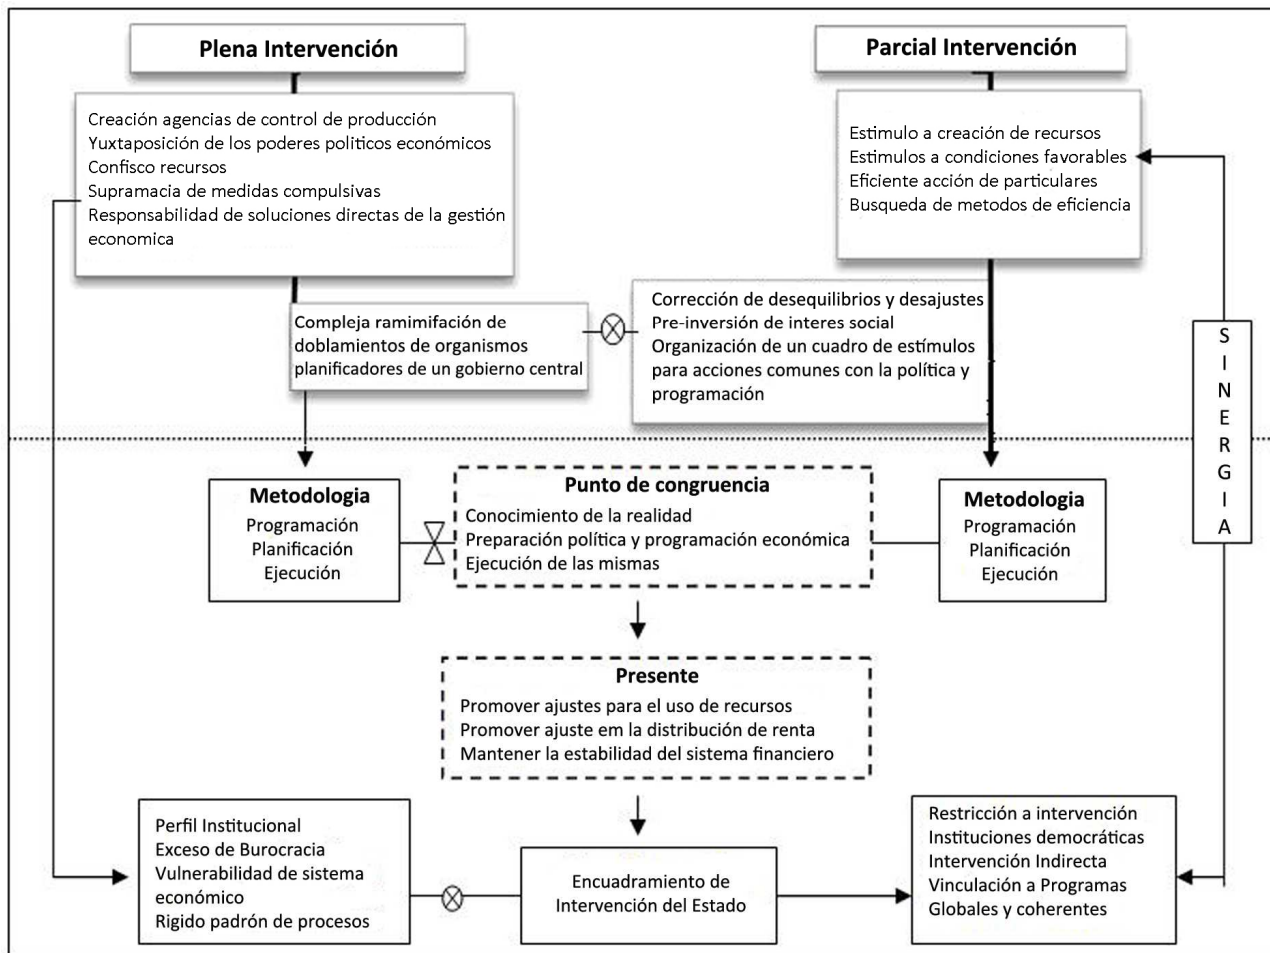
Plena Intervención

Creación agencias de control de producción
Yuxtaposición de los poderes politicos económicos
Confisco recursos
Supramacia de medidas compulsivas
Responsabilidad de soluciones directas de la gestión economica

Parcial Intervención

Estimulo a creación de recursos
Estimulos a condiciones favorables
Eficiente acción de particulares
Busqueda de metodos de eficiencia

Compleja ramimifación de doblamientos de organismos planificadores de un gobierno central

Corrección de desequilibrios y desajustes
Pre-inversión de interes social
Organización de un cuadro de estímulos para acciones comunes con la política y programación

S I N E R G I A

Metodologia
Programación
Planificación
Ejecución

Punto de congruencia
Conocimiento de la realidad
Preparación política y programación económica
Ejecución de las mismas

Metodologia
Programación
Planificación
Ejecución

Presente
Promover ajustes para el uso de recursos
Promover ajuste em la distribución de renta
Mantener la estabilidad del sistema financiero

Perfil Institucional
Exceso de Burocracia
Vulnerabilidad de sistema económico
Rigido padrón de procesos

Encuadramiento de Intervención del Estado

Restricción a intervención
Instituciones democráticas
Intervención Indirecta
Vinculación a Programas Globales y coherentes